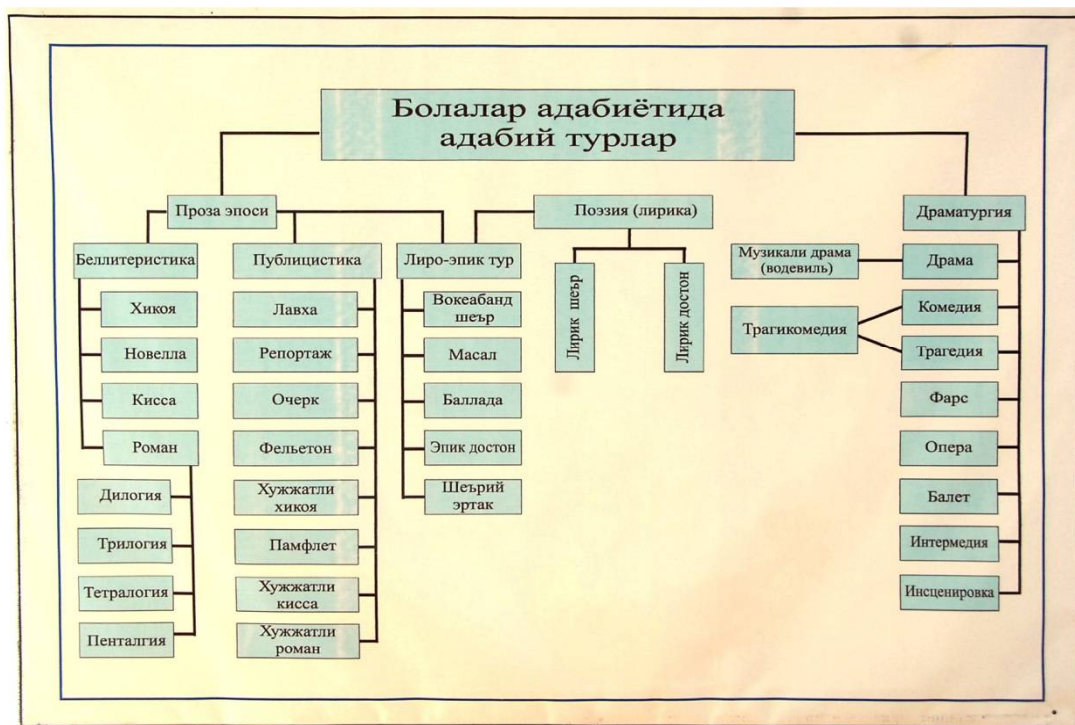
Болалар адабиётида адабий турлар

Проза эпоси

Поэзия (лирика)

Драматургия

Беллитеристика

Хикоя

Новелла

Кисса

Роман

Дилогия

Трилогия

Тетралогия

Пенталгия

Публицистика

Лавха

Репортаж

Очерк

Фельетон

Хужжатли хикоя

Памфлет

Хужжатли кисса

Хужжатли роман

Лиро-эпик тур

Вокеабанд шеър

Масал

Баллада

Эпик достон

Шеърий эртак

Лирик шеър

Лирик достон

Музикали драма (водевиль)

Драма

Трагикомедия

Комедия

Трагедия

Фарс

Опера

Балет

Интермедия

Инсценировка